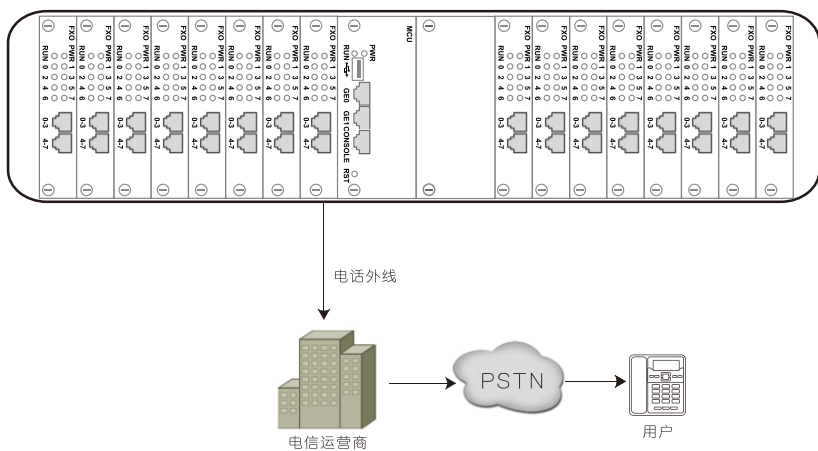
FXO PWR 1 3 5 7
RUN 0 2 4 6
0-3
4-7

FXO PWR 1 3 5 7
RUN 0 2 4 6
0-3
4-7

FXO PWR 1 3 5 7
RUN 0 2 4 6
0-3
4-7

FXO PWR 1 3 5 7
RUN 0 2 4 6
0-3
4-7

FXO PWR 1 3 5 7
RUN 0 2 4 6
0-3
4-7

FXO PWR 1 3 5 7
RUN 0 2 4 6
0-3
4-7

FXO PWR 1 3 5 7
RUN 0 2 4 6
0-3
4-7

FXO PWR 1 3 5 7
RUN 0 2 4 6
0-3
4-7

MCU
PWR
RUN
GE0
GE1
CONSOLE
RST

FXO PWR 1 3 5 7
RUN 0 2 4 6
0-3
4-7

FXO PWR 1 3 5 7
RUN 0 2 4 6
0-3
4-7

FXO PWR 1 3 5 7
RUN 0 2 4 6
0-3
4-7

FXO PWR 1 3 5 7
RUN 0 2 4 6
0-3
4-7

FXO PWR 1 3 5 7
RUN 0 2 4 6
0-3
4-7

FXO PWR 1 3 5 7
RUN 0 2 4 6
0-3
4-7

FXO PWR 1 3 5 7
RUN 0 2 4 6
0-3
4-7

FXO PWR 1 3 5 7
RUN 0 2 4 6
0-3
4-7

电话外线

电信运营商

PSTN

用户